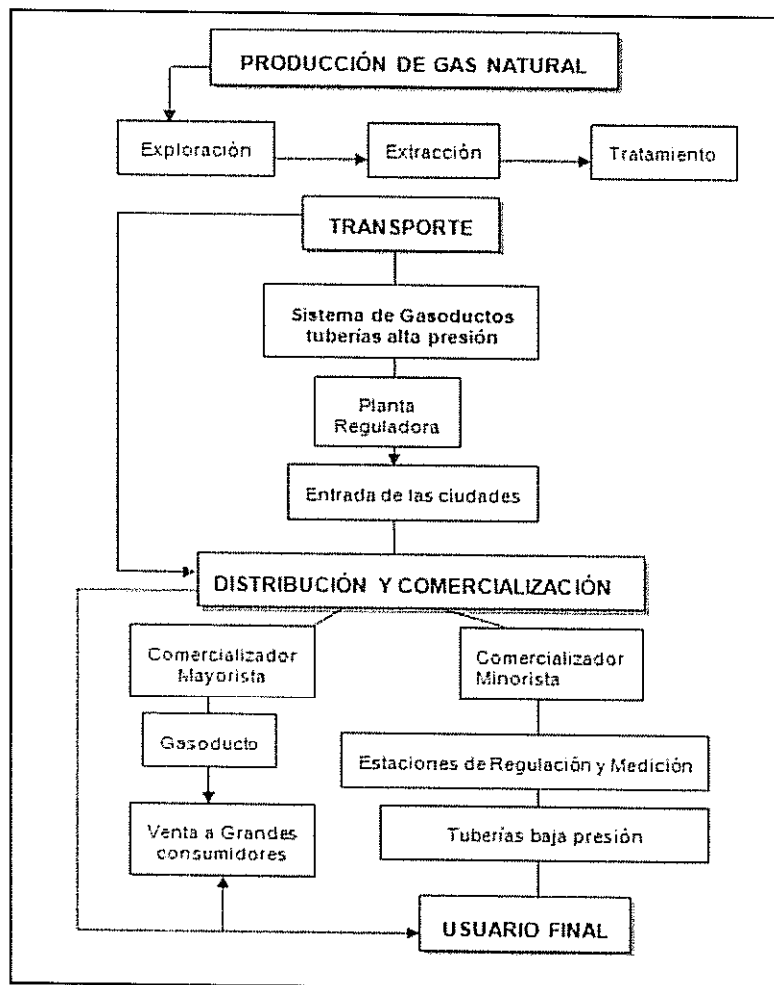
PRODUCCIÓN DE GAS NATURAL

Exploración

Extracción

Tratamiento

TRANSPORTE

Sistema de Gasoductos tuberías alta presión

Planta Reguladora

Entrada de las ciudades

DISTRIBUCIÓN Y COMERCIALIZACIÓN

Comercializador Mayorista

Comercializador Minorista

Gasoducto

Estaciones de Regulación y Medición

Venta a Grandes consumidores

Tuberías baja presión

USUARIO FINAL